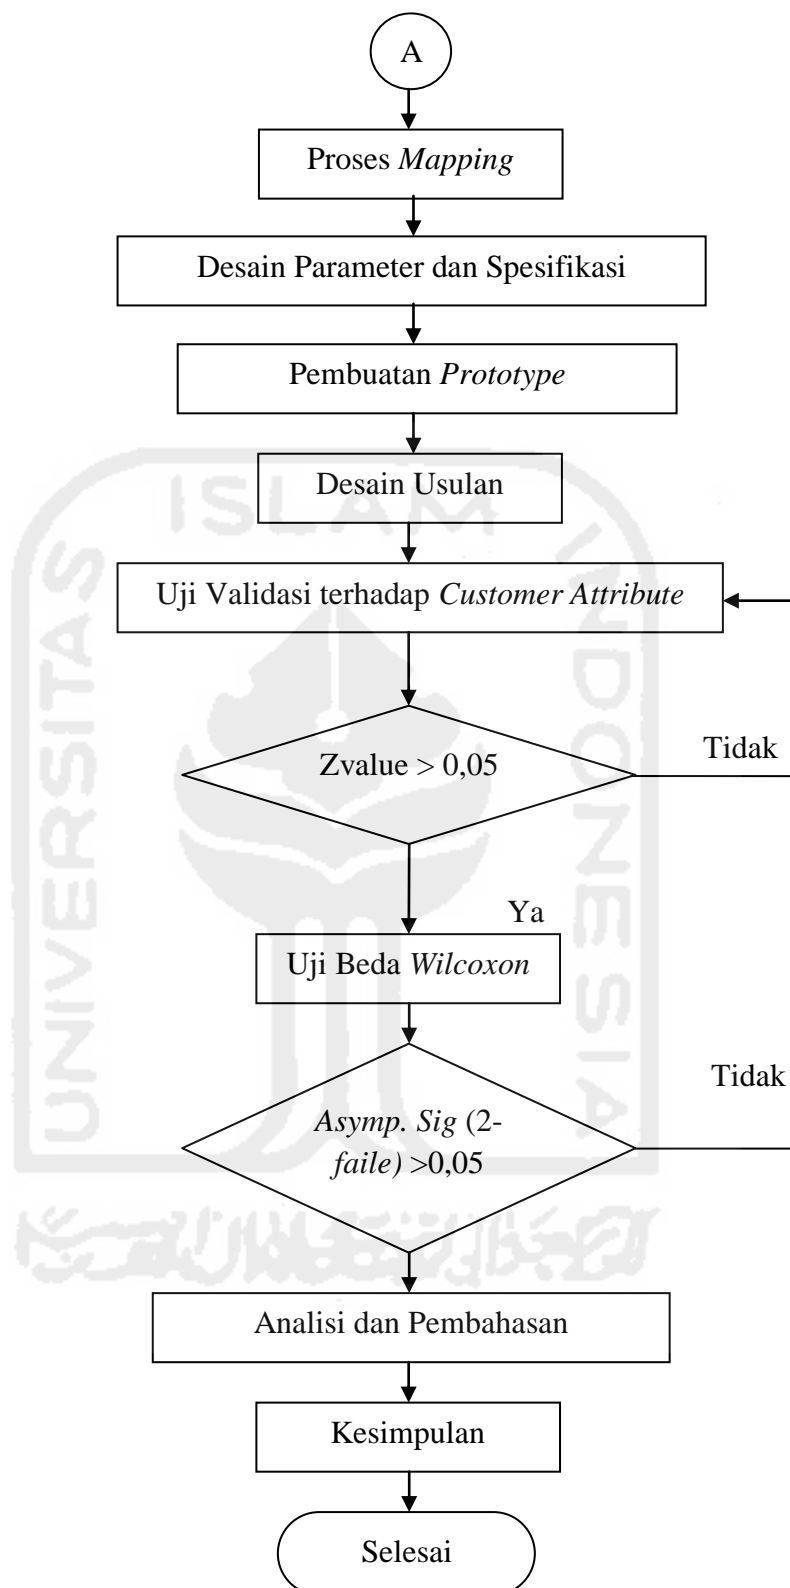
A

Proses *Mapping*

Desain Parameter dan Spesifikasi

Pembuatan *Prototype*

Desain Usulan

Uji Validasi terhadap *Customer Attribute*

Zvalue > 0,05

Tidak

Ya

Uji Beda *Wilcoxon*

*Asymp. Sig* (2-*faile)* >0,05

Tidak

Analisi dan Pembahasan

Kesimpulan

Selesai